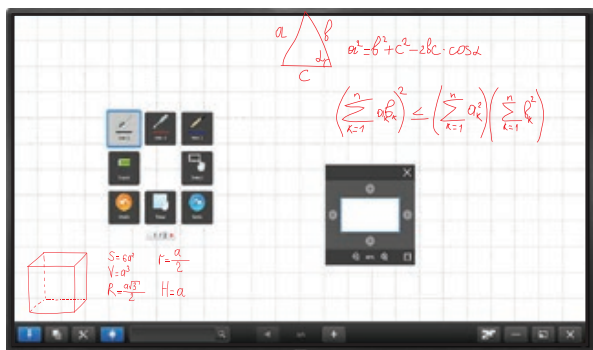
a
b
c
$\alpha$
$a^2 = b^2 + c^2 - 2bc \cdot \cos\alpha$

$\left(\sum_{k=1}^{n} a_k b_k\right)^2 \leq \left(\sum_{k=1}^{n} a_k^2\right)\left(\sum_{k=1}^{n} b_k^2\right)$

$S = 6a^2$
$V = a^3$
$R = \frac{a\sqrt{3}}{2}$
$r = \frac{a}{2}$
$H = a$